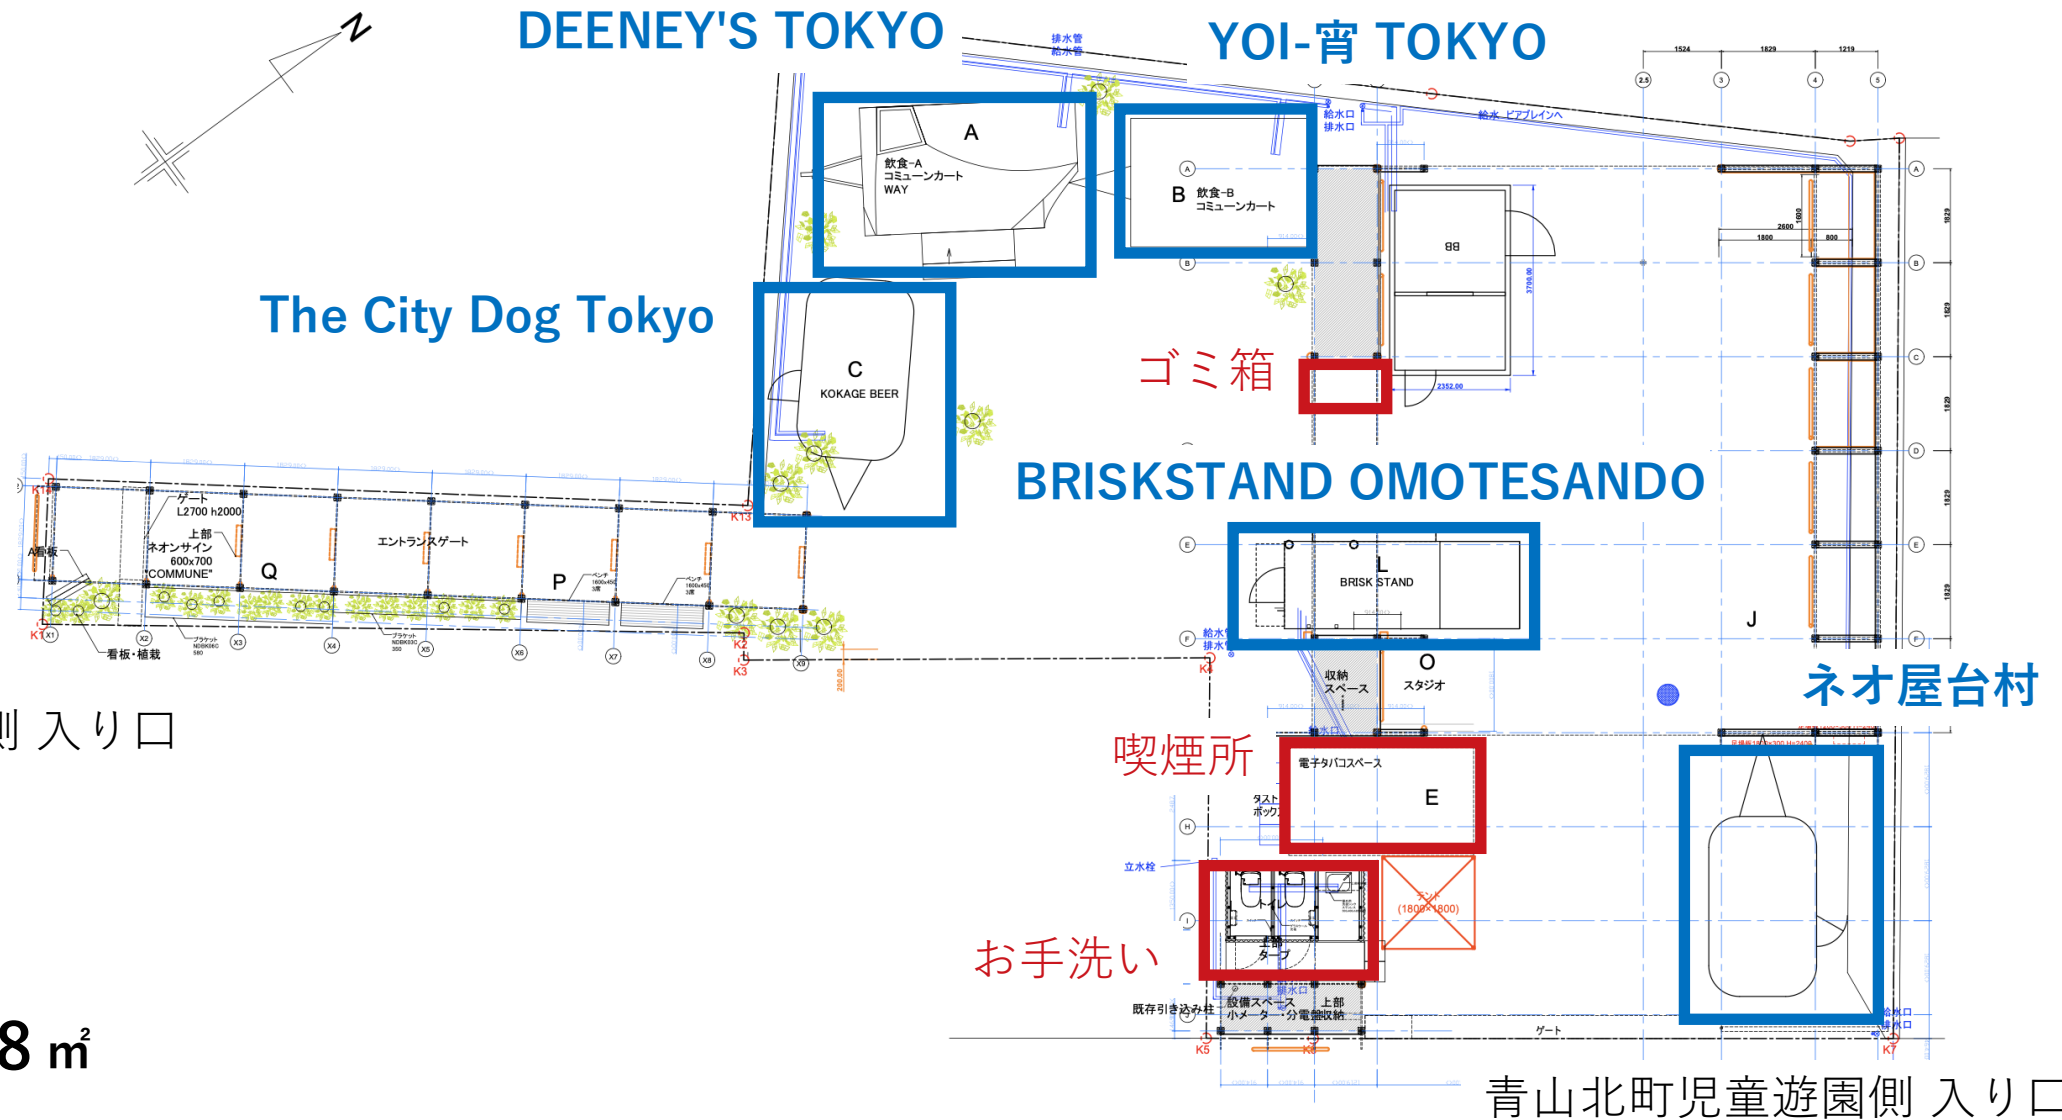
N

DEENEY'S TOKYO

YOI-宵 TOKYO

排水管
給水管

1524 1829 1219

2.5 3 4 5

給水口
排水口

給水 ピアブレインへ

A

飲食-A
コミューンカート
WAY

B 飲食-B
コミューンカート

BB

2600
1800 800

The City Dog Tokyo

C
KOKAGE BEER

ゴミ箱

BRISKSTAND OMOTESANDO

ゲート
L2700 h2000

上部
ネオンサイン
600x700
"COMMUNE"

A看板

Q

エントランスゲート

P

看板・植栽

L
BRISK STAND

J

給水口
排水口

収納
スペース

O
スタジオ

ネオ屋台村

側 入り口

喫煙所

電子タバコスペース

E

ダスト
ボックス

立水栓

トイレ

テント
(1800×1800)

お手洗い

既存引き込み柱

設備スペース
小メーター・分電盤収納

上部

ゲート

給水口
排水口

8 ㎡

青山北町児童遊園側 入り口